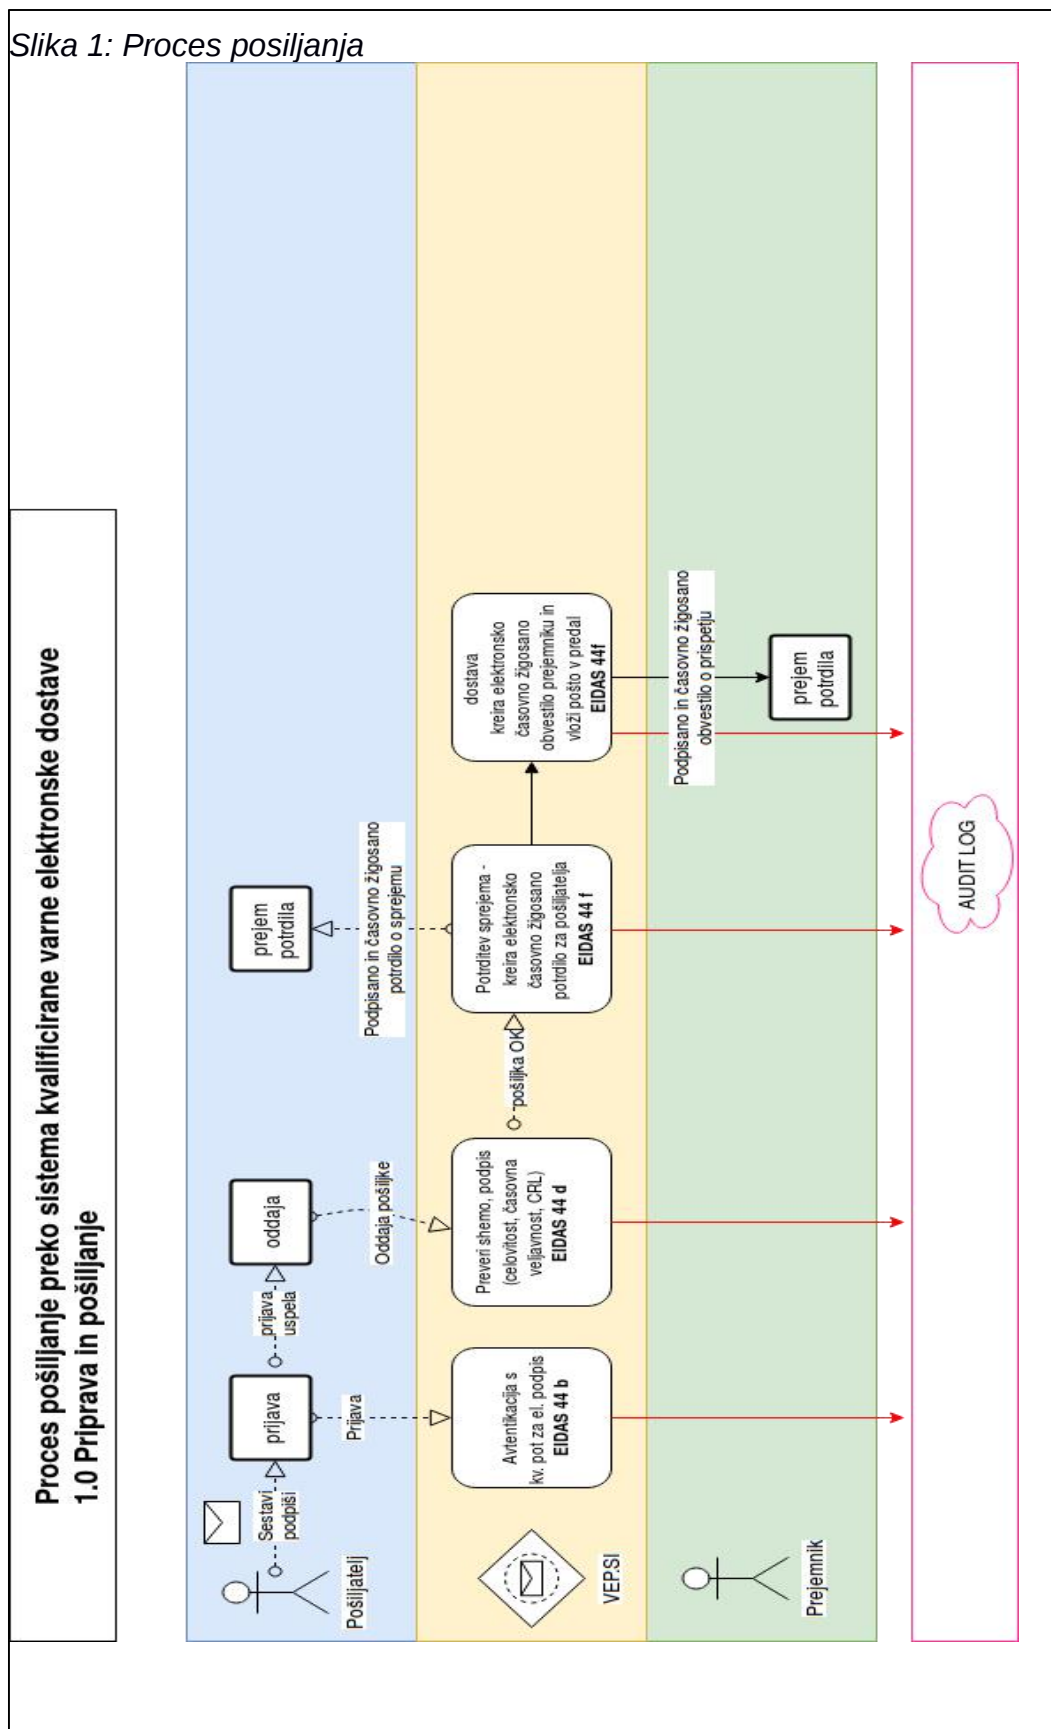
Slika 1: Proces posiljanja

Proces pošiljanje preko sistema kvalificirane varne elektronske dostave
1.0 Priprava in pošiljanje

Pošiljatelj

Sestavi podpiši

prijava

Prijava

prijava uspela

oddaja

Oddaja pošiljke

prejem potrdila

Podpisano in časovno žigosano potrdilo o sprejemu

VEP.SI

Avtentikacija s kv. pot za el. podpis
EIDAS 44 b

Preveri shemo, podpis (celovitost, časovna veljavnost, CRL)
EIDAS 44 d

pošiljka OK

Potrditev sprejema - kreira elektronsko časovno žigosano potrdilo za pošiljatelja
EIDAS 44 f

dostava
kreira elektronsko časovno žigosano obvestilo prejemniku in vloži pošto v predal
EIDAS 44f

Podpisano in časovno žigosano obvestilo o prispetju

prejem potrdila

Prejemnik

AUDIT LOG